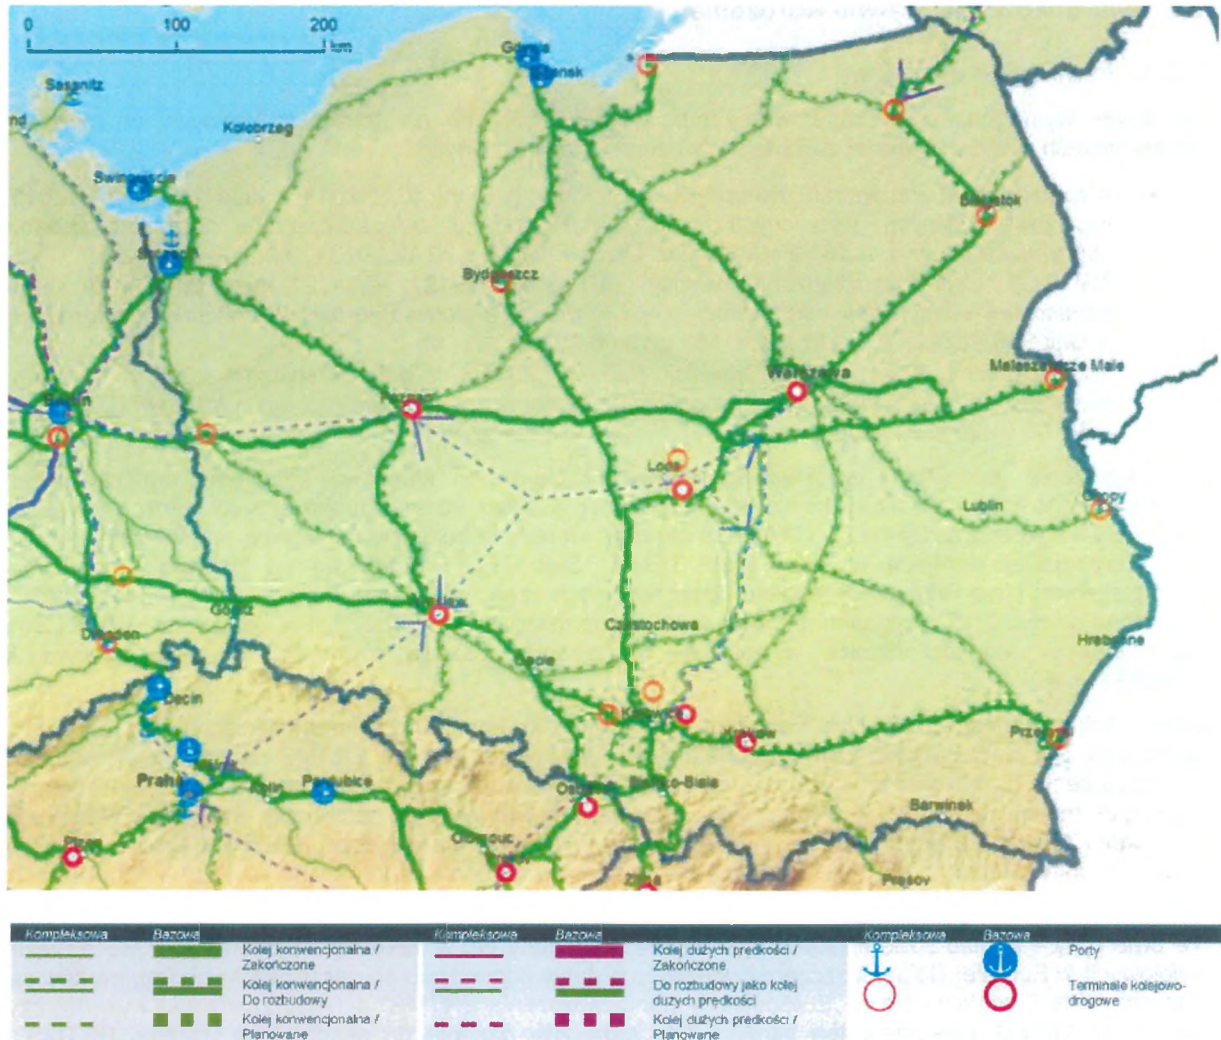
0 100 200 km

Sassnitz
Kołobrzeg
Swinoujscie
Szczecin
Gdynia
Gdańsk
Białystok
Bydgoszcz
Warszawa
Małaszewicze Małe
Berlin
Poznań
Łódź
Lublin
Dorohusk
Wrocław
Görlitz
Dresden
Częstochowa
Opole
Hrebenne
Decin
Katowice
Kraków
Przemyśl
Praha
Pardubice
Kolin
Ostrava
Bielsko-Biała
Barwinek
Plzen
Olomouc
Žilina
Presov

| Kompleksowa | Bazowa | | Kompleksowa | Bazowa | | Kompleksowa | Bazowa | |
|---|---|---|---|---|---|---|---|---|
| | | Kolej konwencjonalna / Zakończone | | | Kolej dużych prędkości / Zakończone | | | Porty |
| | | Kolej konwencjonalna / Do rozbudowy | | | Do rozbudowy jako kolej dużych prędkości | | | Terminale kolejowo-drogowe |
| | | Kolej konwencjonalna / Planowane | | | Kolej dużych prędkości / Planowane | | | |